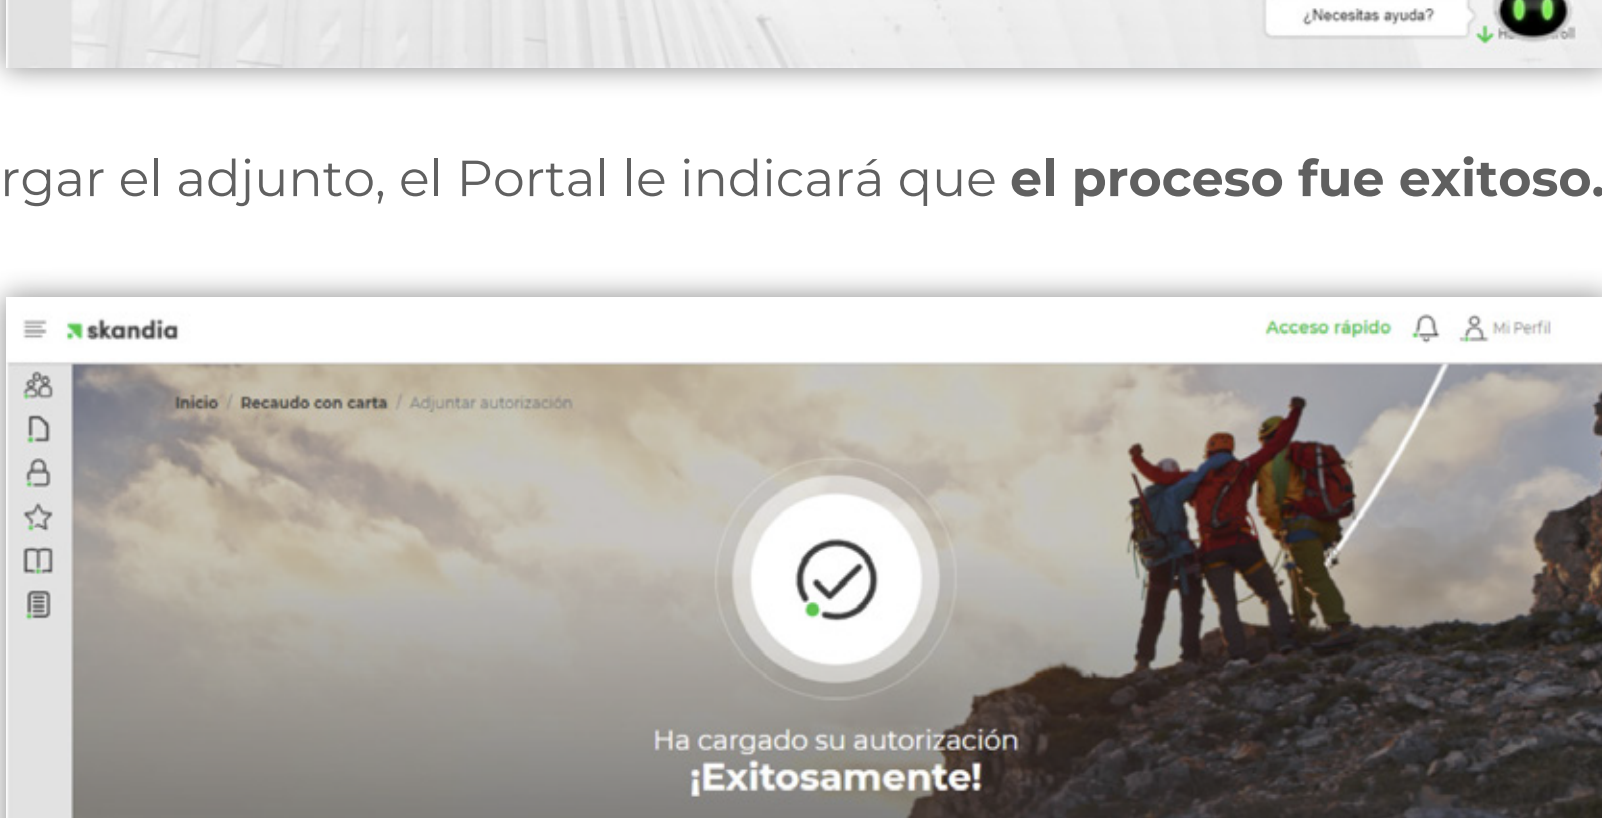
¿Necesitas ayuda?

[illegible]

rgar el adjunto, el Portal le indicará que **el proceso fue exitoso.**

skandia

Acceso rápido

Mi Perfil

Inicio / Recaudo con carta / Adjuntar autorización

Ha cargado su autorización
¡Exitosamente!